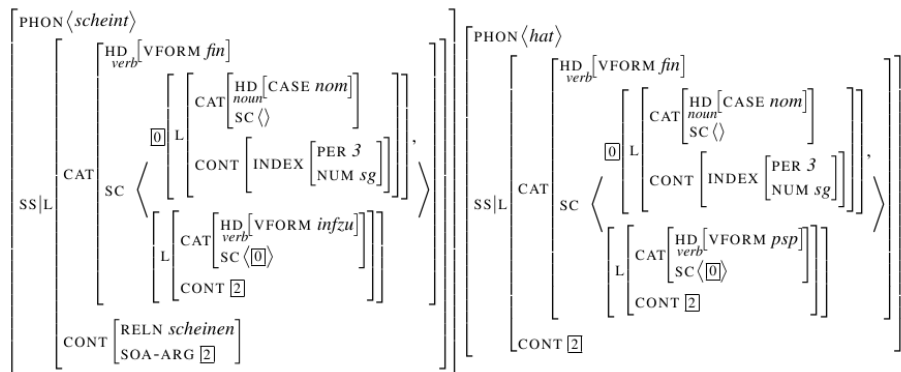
PHON $\langle$ *scheint* $\rangle$
SS|L
CAT
HD *verb* [VFORM *fin*]
SC $\langle$ $\boxed{0}$ L [CAT [HD *noun* [CASE *nom*], SC $\langle\rangle$], CONT [INDEX [PER *3*, NUM *sg*]]],
L [CAT [HD *verb* [VFORM *infzu*], SC $\langle \boxed{0} \rangle$], CONT $\boxed{2}$] $\rangle$
CONT [RELN *scheinen*, SOA-ARG $\boxed{2}$]

PHON $\langle$ *hat* $\rangle$
SS|L
CAT
HD *verb* [VFORM *fin*]
SC $\langle$ $\boxed{0}$ L [CAT [HD *noun* [CASE *nom*], SC $\langle\rangle$], CONT [INDEX [PER *3*, NUM *sg*]]],
L [CAT [HD *verb* [VFORM *psp*], SC $\langle \boxed{0} \rangle$], CONT $\boxed{2}$] $\rangle$
CONT $\boxed{2}$